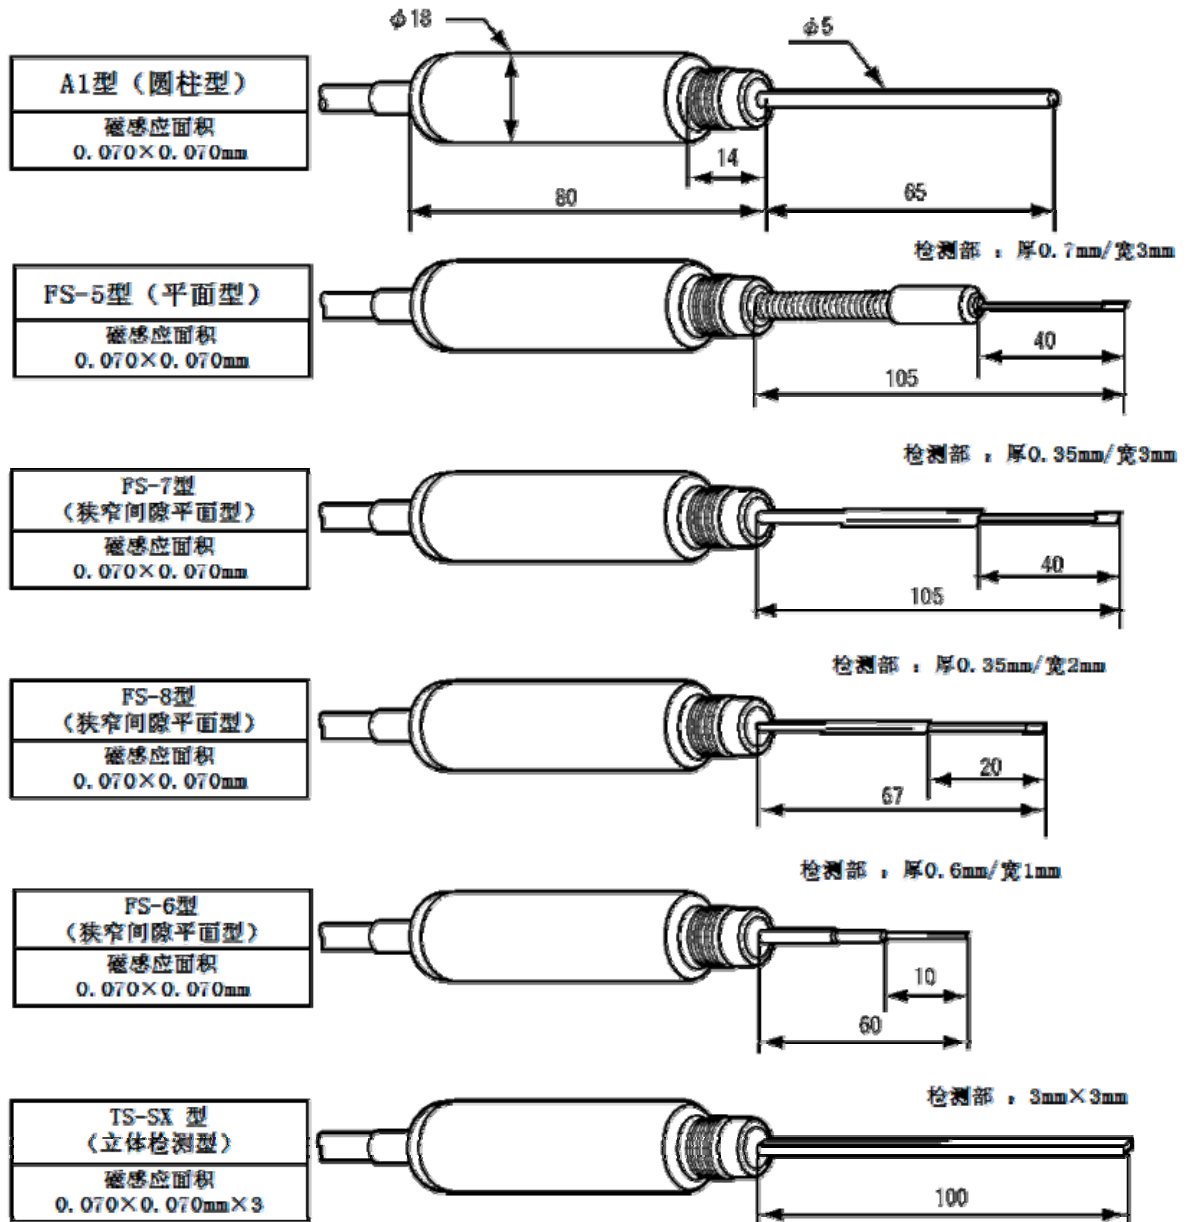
A1型（圆柱型）

磁感应面积
0.070×0.070mm

φ18

φ5

14

80

65

检测部 ：厚0.7mm/宽3mm

FS-5型（平面型）

磁感应面积
0.070×0.070mm

40

105

检测部 ：厚0.35mm/宽3mm

FS-7型
（狭窄间隙平面型）

磁感应面积
0.070×0.070mm

40

105

检测部 ：厚0.35mm/宽2mm

FS-8型
（狭窄间隙平面型）

磁感应面积
0.070×0.070mm

20

67

检测部 ：厚0.6mm/宽1mm

FS-6型
（狭窄间隙平面型）

磁感应面积
0.070×0.070mm

10

60

检测部 ：3mm×3mm

TS-SX 型
（立体检测型）

磁感应面积
0.070×0.070mm×3

100